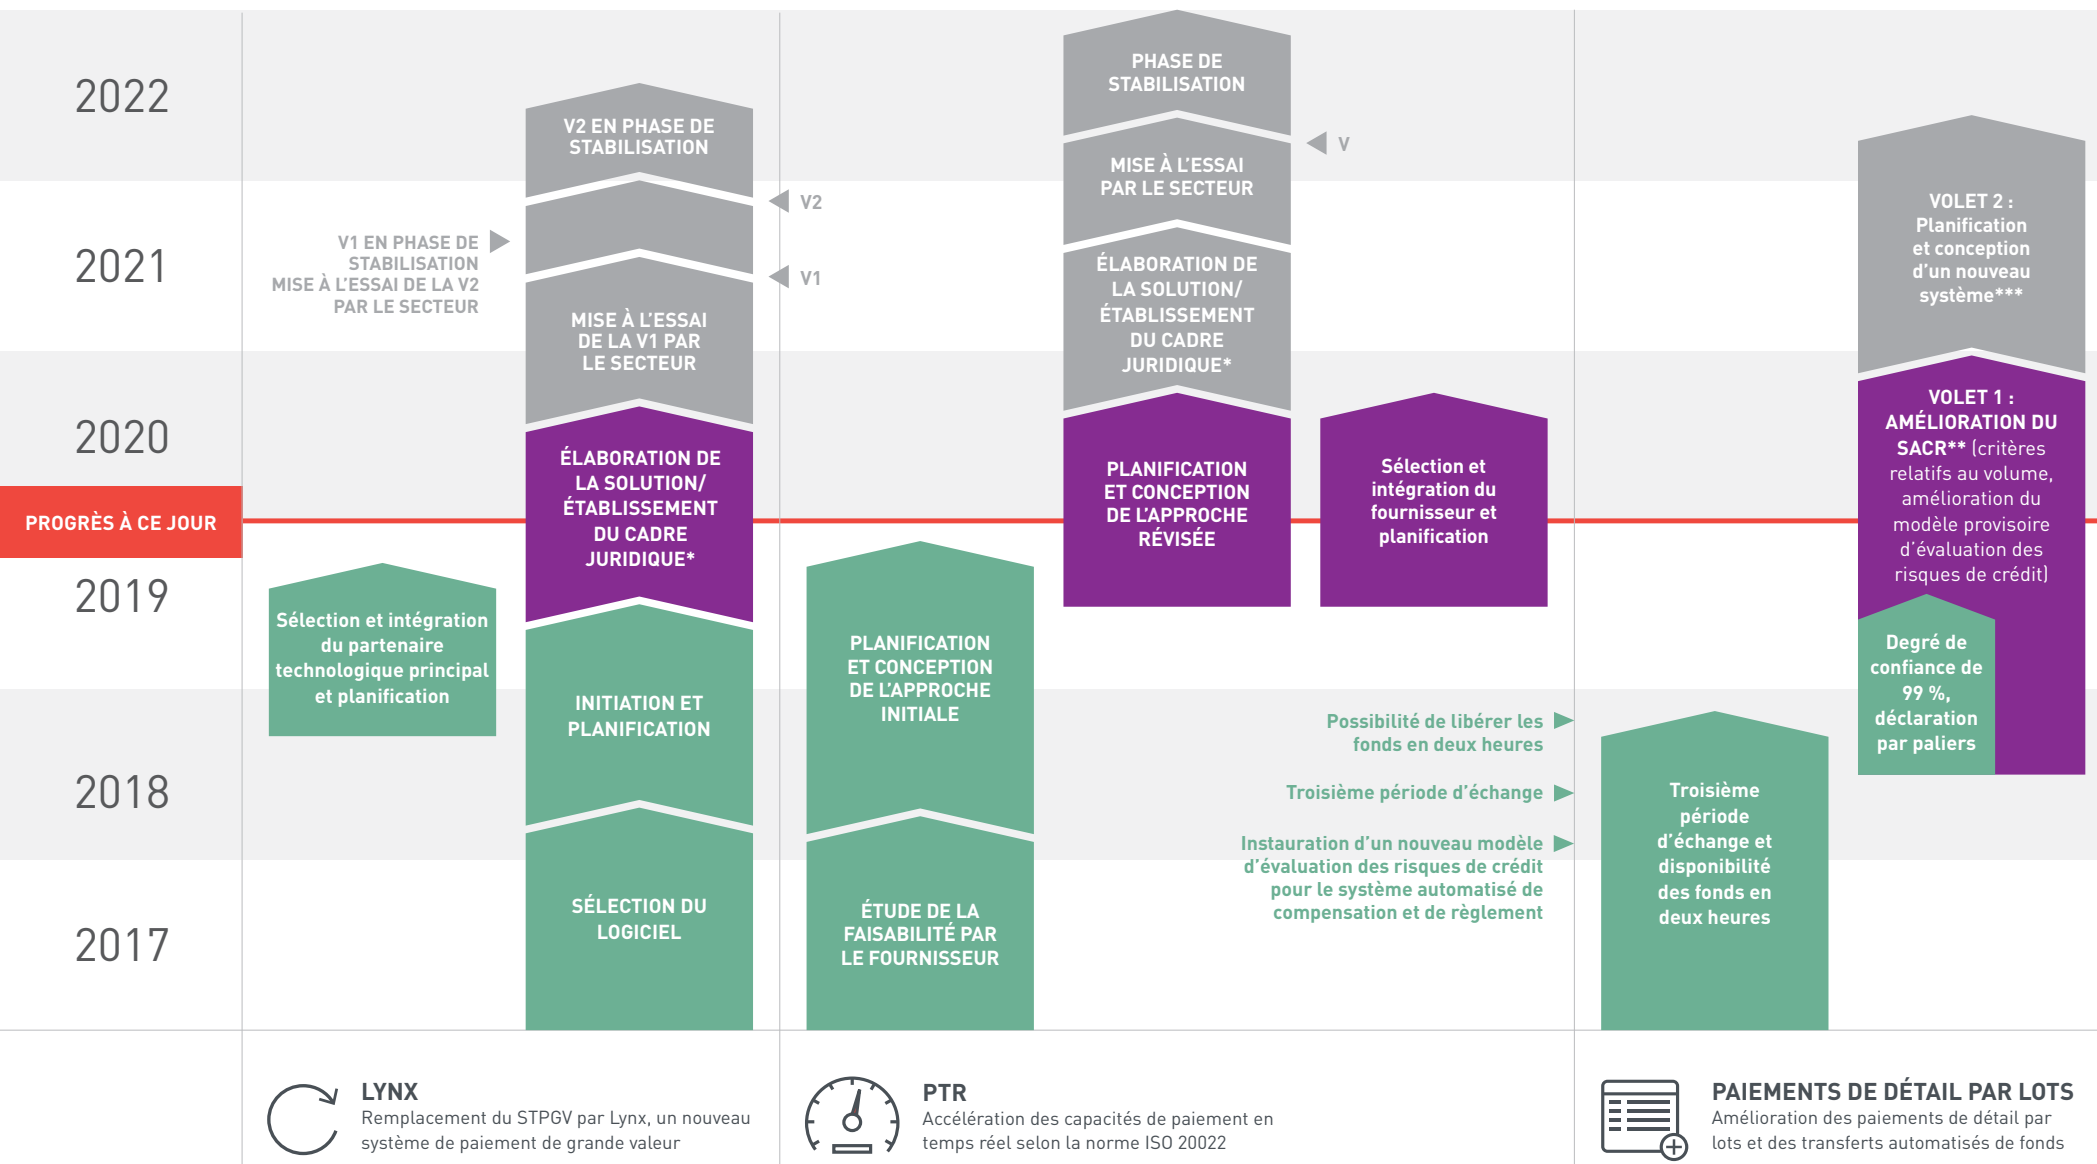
2022

2021

2020

PROGRÈS À CE JOUR

2019

2018

2017

V1 EN PHASE DE STABILISATION
MISE À L'ESSAI DE LA V2 PAR LE SECTEUR

Sélection et intégration du partenaire technologique principal et planification

V2 EN PHASE DE STABILISATION

V2

V1

MISE À L'ESSAI DE LA V1 PAR LE SECTEUR

ÉLABORATION DE LA SOLUTION/ ÉTABLISSEMENT DU CADRE JURIDIQUE*

INITIATION ET PLANIFICATION

SÉLECTION DU LOGICIEL

PLANIFICATION ET CONCEPTION DE L'APPROCHE INITIALE

ÉTUDE DE LA FAISABILITÉ PAR LE FOURNISSEUR

PHASE DE STABILISATION

V

MISE À L'ESSAI PAR LE SECTEUR

ÉLABORATION DE LA SOLUTION/ ÉTABLISSEMENT DU CADRE JURIDIQUE*

PLANIFICATION ET CONCEPTION DE L'APPROCHE RÉVISÉE

Sélection et intégration du fournisseur et planification

Possibilité de libérer les fonds en deux heures

Troisième période d'échange

Instauration d'un nouveau modèle d'évaluation des risques de crédit pour le système automatisé de compensation et de règlement

Troisième période d'échange et disponibilité des fonds en deux heures

VOLET 2 : Planification et conception d'un nouveau système***

VOLET 1 : AMÉLIORATION DU SACR** (critères relatifs au volume, amélioration du modèle provisoire d'évaluation des risques de crédit)

Degré de confiance de 99 %, déclaration par paliers

LYNX
Remplacement du STPGV par Lynx, un nouveau système de paiement de grande valeur

PTR
Accélération des capacités de paiement en temps réel selon la norme ISO 20022

PAIEMENTS DE DÉTAIL PAR LOTS
Amélioration des paiements de détail par lots et des transferts automatisés de fonds